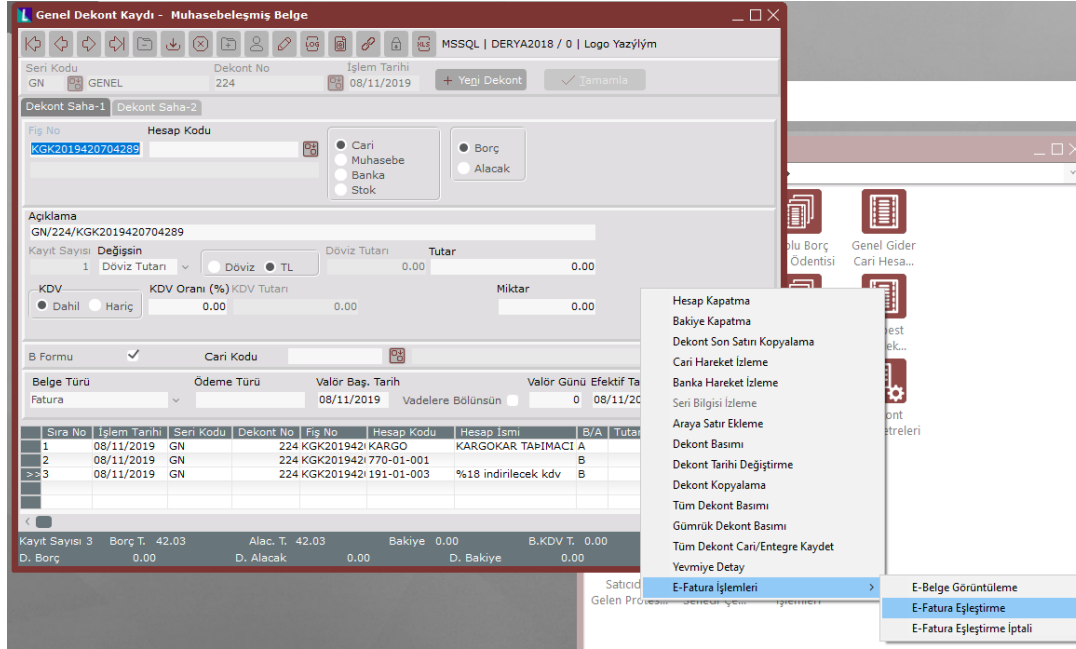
Genel Dekont Kaydı - Muhasebeleşmiş Belge

MSSQL | DERYA2018 / 0 | Logo Yazýlým

Seri Kodu
GN GENEL
Dekont No
224
İşlem Tarihi
08/11/2019
Yeni Dekont
Tamamla

Dekont Saha-1
Dekont Saha-2

Fiş No
KGK2019420704289
Hesap Kodu
Cari
Muhasebe
Banka
Stok
Borç
Alacak

Açıklama
GN/224/KGK2019420704289
Kayıt Sayısı 1
Değişsin
Döviz Tutarı
Döviz
TL
Döviz Tutarı 0.00
Tutar 0.00
KDV
Dahil
Hariç
KDV Oranı (%) 0.00
KDV Tutarı 0.00
Miktar 0.00

B Formu
Cari Kodu

Belge Türü
Fatura
Ödeme Türü
Valör Baş. Tarih
08/11/2019
Vadelere Bölünsün
Valör Günü 0
Efektif Ta
08/11/20

| Sıra No | İşlem Tarihi | Seri Kodu | Dekont No | Fiş No | Hesap Kodu | Hesap İsmi | B/A | Tutar |
|---|---|---|---|---|---|---|---|---|
| 1 | 08/11/2019 | GN | 224 | KGK201942 | KARGO | KARGOKAR TAŞIMACI | A | |
| 2 | 08/11/2019 | GN | 224 | KGK201942 | 770-01-001 | | B | |
| >>3 | 08/11/2019 | GN | 224 | KGK201942 | 191-01-003 | %18 indirilecek kdv | B | |

Kayıt Sayısı 3 Borç T. 42.03 Alac. T. 42.03 Bakiye 0.00 B.KDV T. 0.00
D. Borç 0.00 D. Alacak 0.00 D. Bakiye 0.00

olu Borç Ödentisi
Genel Gider Cari Hesa...
pest ek...
ont etreleri
Satıcıd
Gelen Protes...

Hesap Kapatma
Bakiye Kapatma
Dekont Son Satırı Kopyalama
Cari Hareket İzleme
Banka Hareket İzleme
Seri Bilgisi İzleme
Araya Satır Ekleme
Dekont Basımı
Dekont Tarihi Değiştirme
Dekont Kopyalama
Tüm Dekont Basımı
Gümrük Dekont Basımı
Tüm Dekont Cari/Entegre Kaydet
Yevmiye Detay
E-Fatura İşlemleri

E-Belge Görüntüleme
E-Fatura Eşleştirme
E-Fatura Eşleştirme İptali